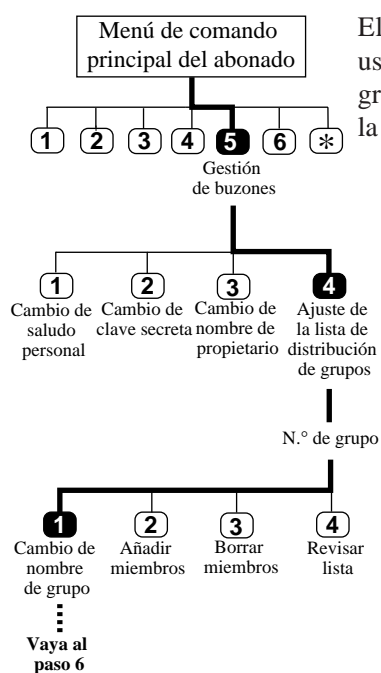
Menú de comando principal del abonado

1 2 3 4 5 6 *

Gestión de buzones

1 Cambio de saludo personal

2 Cambio de clave secreta

3 Cambio de nombre de propietario

4 Ajuste de la lista de distribución de grupos

N.° de grupo

1 Cambio de nombre de grupo

2 Añadir miembros

3 Borrar miembros

4 Revisar lista

Vaya al paso 6

El
us
gr
la